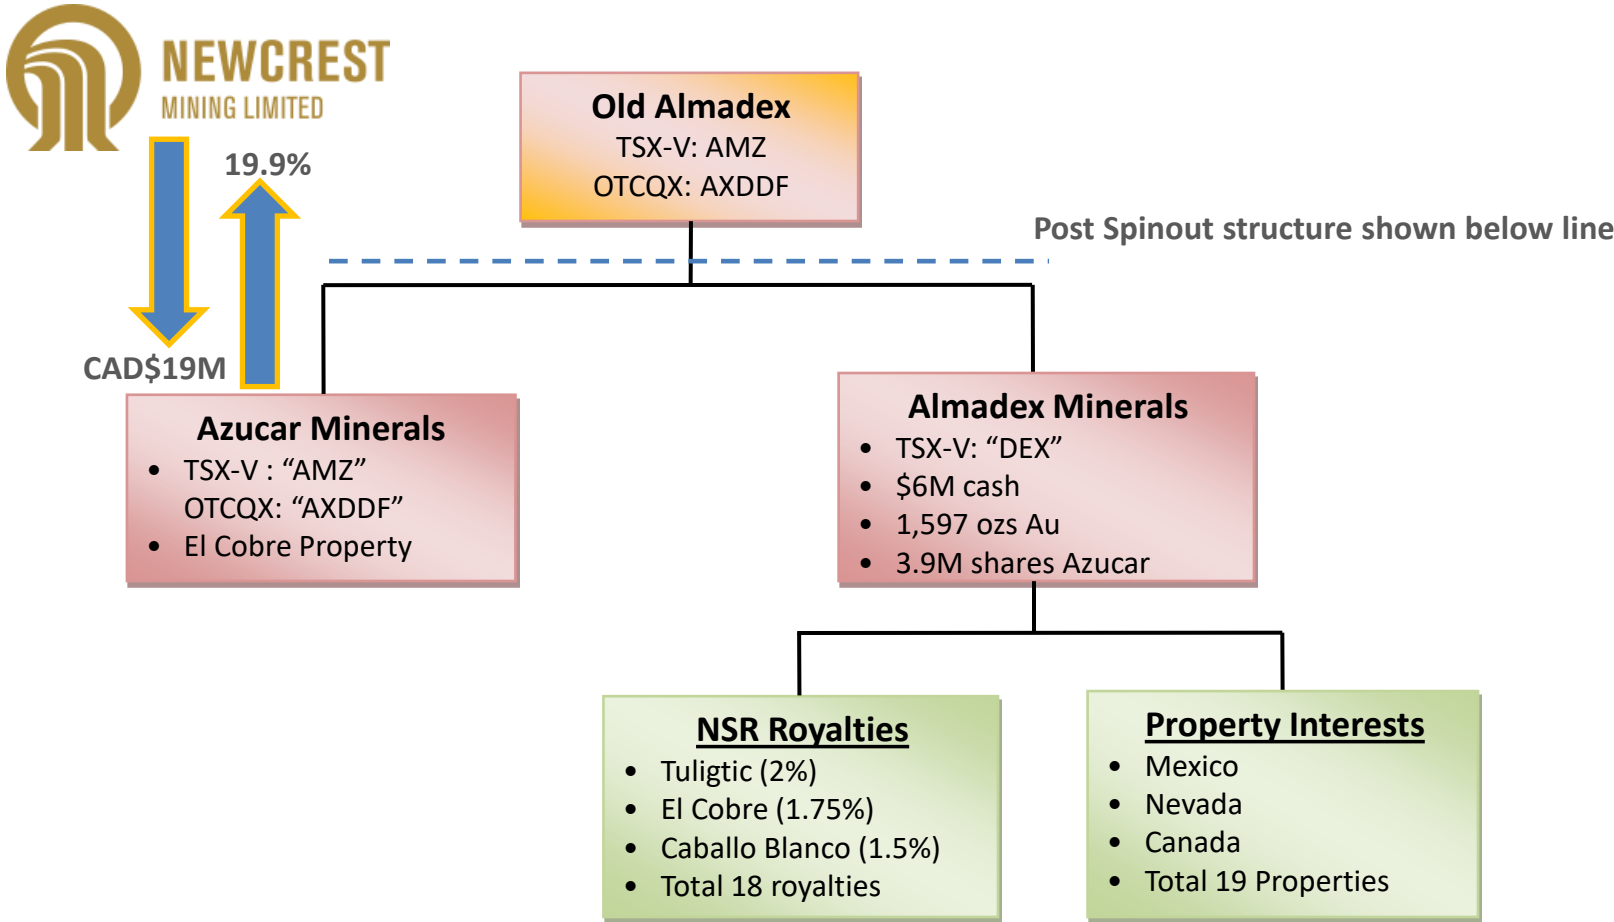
NEWCREST
MINING LIMITED

19.9%

CAD$19M

Old Almadex
TSX-V: AMZ
OTCQX: AXDDF

Post Spinout structure shown below line

Azucar Minerals
- TSX-V : “AMZ” OTCQX: “AXDDF”
- El Cobre Property

Almadex Minerals
- TSX-V: “DEX”
- $6M cash
- 1,597 ozs Au
- 3.9M shares Azucar

NSR Royalties
- Tuligtic (2%)
- El Cobre (1.75%)
- Caballo Blanco (1.5%)
- Total 18 royalties

Property Interests
- Mexico
- Nevada
- Canada
- Total 19 Properties